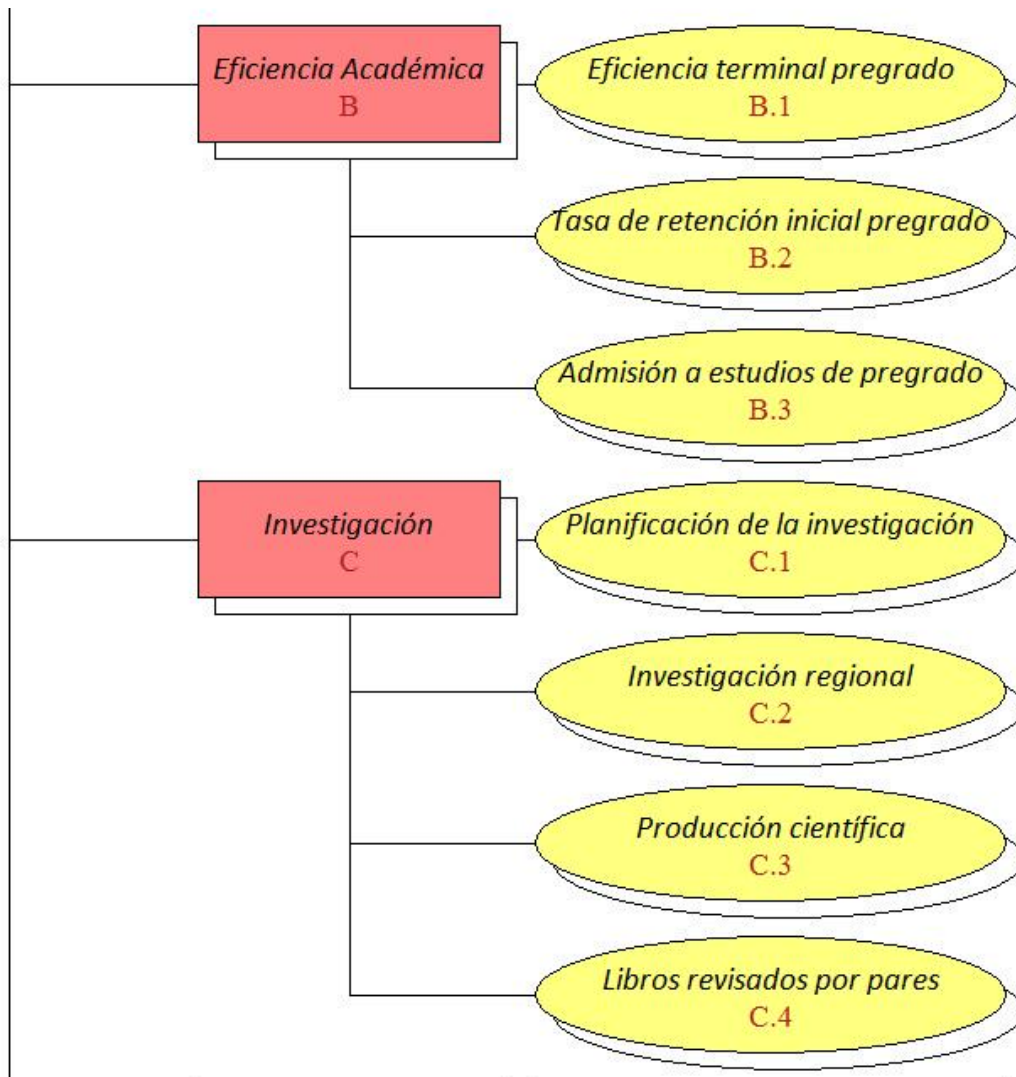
Eficiencia Académica
B

Eficiencia terminal pregrado
B.1

Tasa de retención inicial pregrado
B.2

Admisión a estudios de pregrado
B.3

Investigación
C

Planificación de la investigación
C.1

Investigación regional
C.2

Producción científica
C.3

Libros revisados por pares
C.4